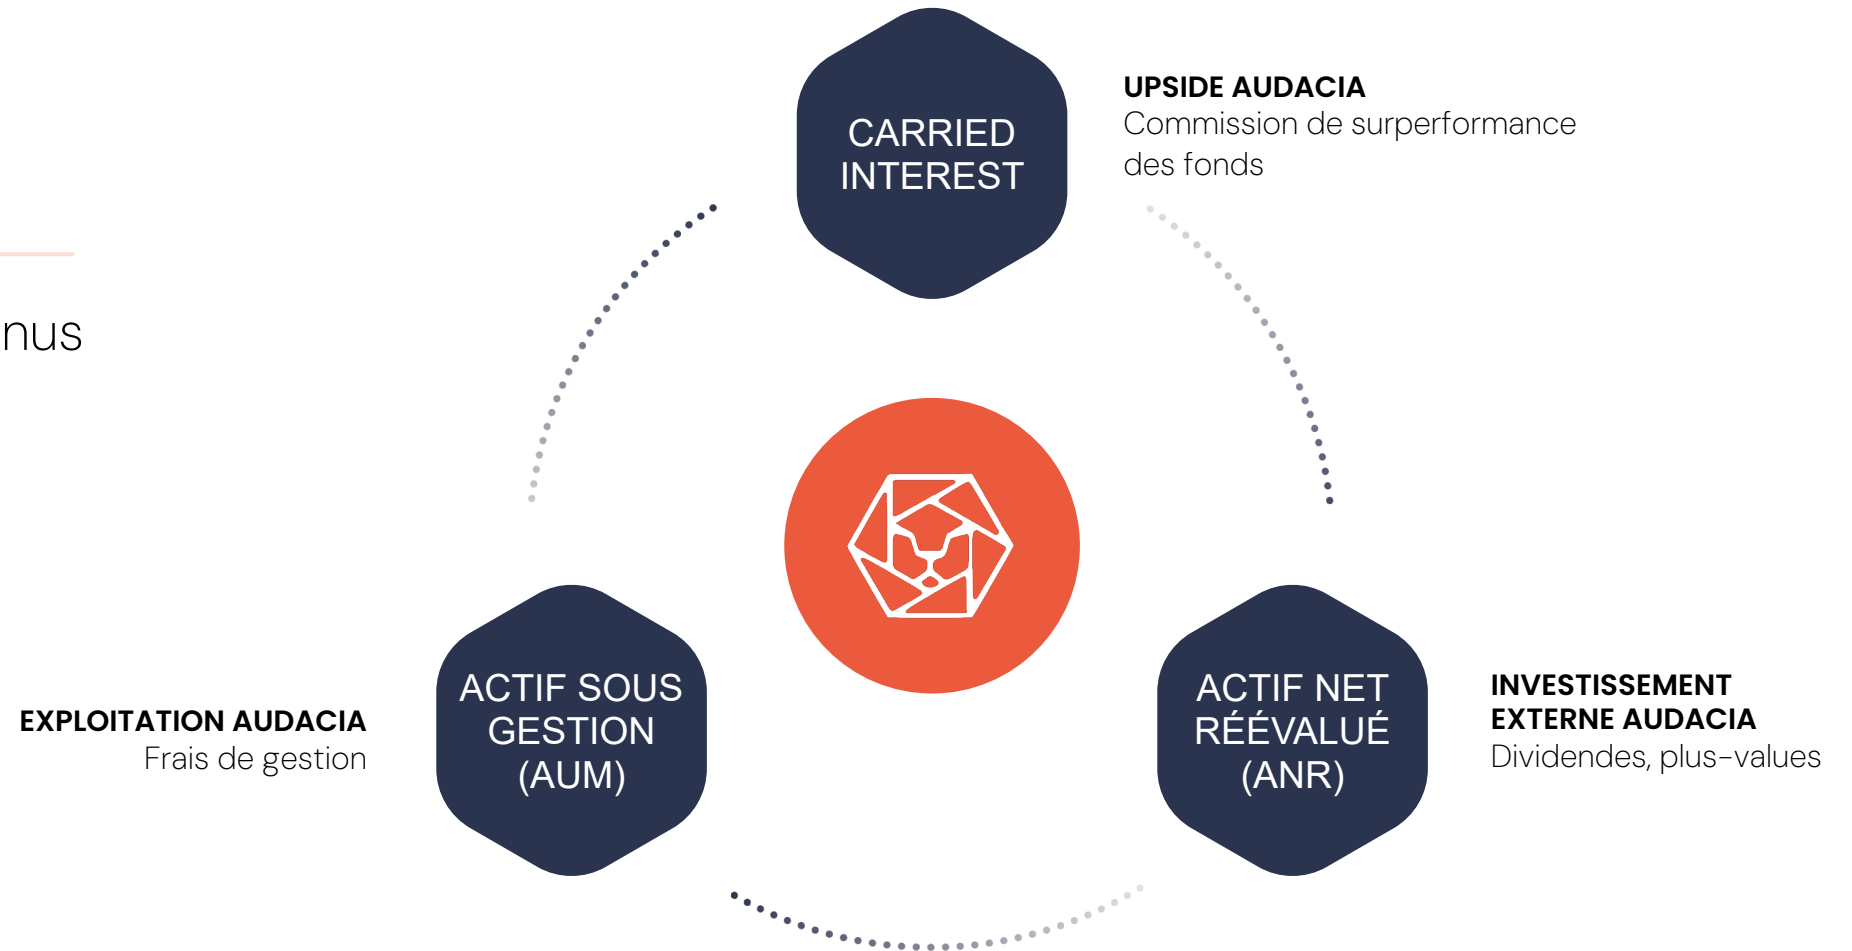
nus

CARRIED INTEREST

UPSIDE AUDACIA
Commission de surperformance des fonds

ACTIF SOUS GESTION (AUM)

EXPLOITATION AUDACIA
Frais de gestion

ACTIF NET RÉÉVALUÉ (ANR)

INVESTISSEMENT EXTERNE AUDACIA
Dividendes, plus-values